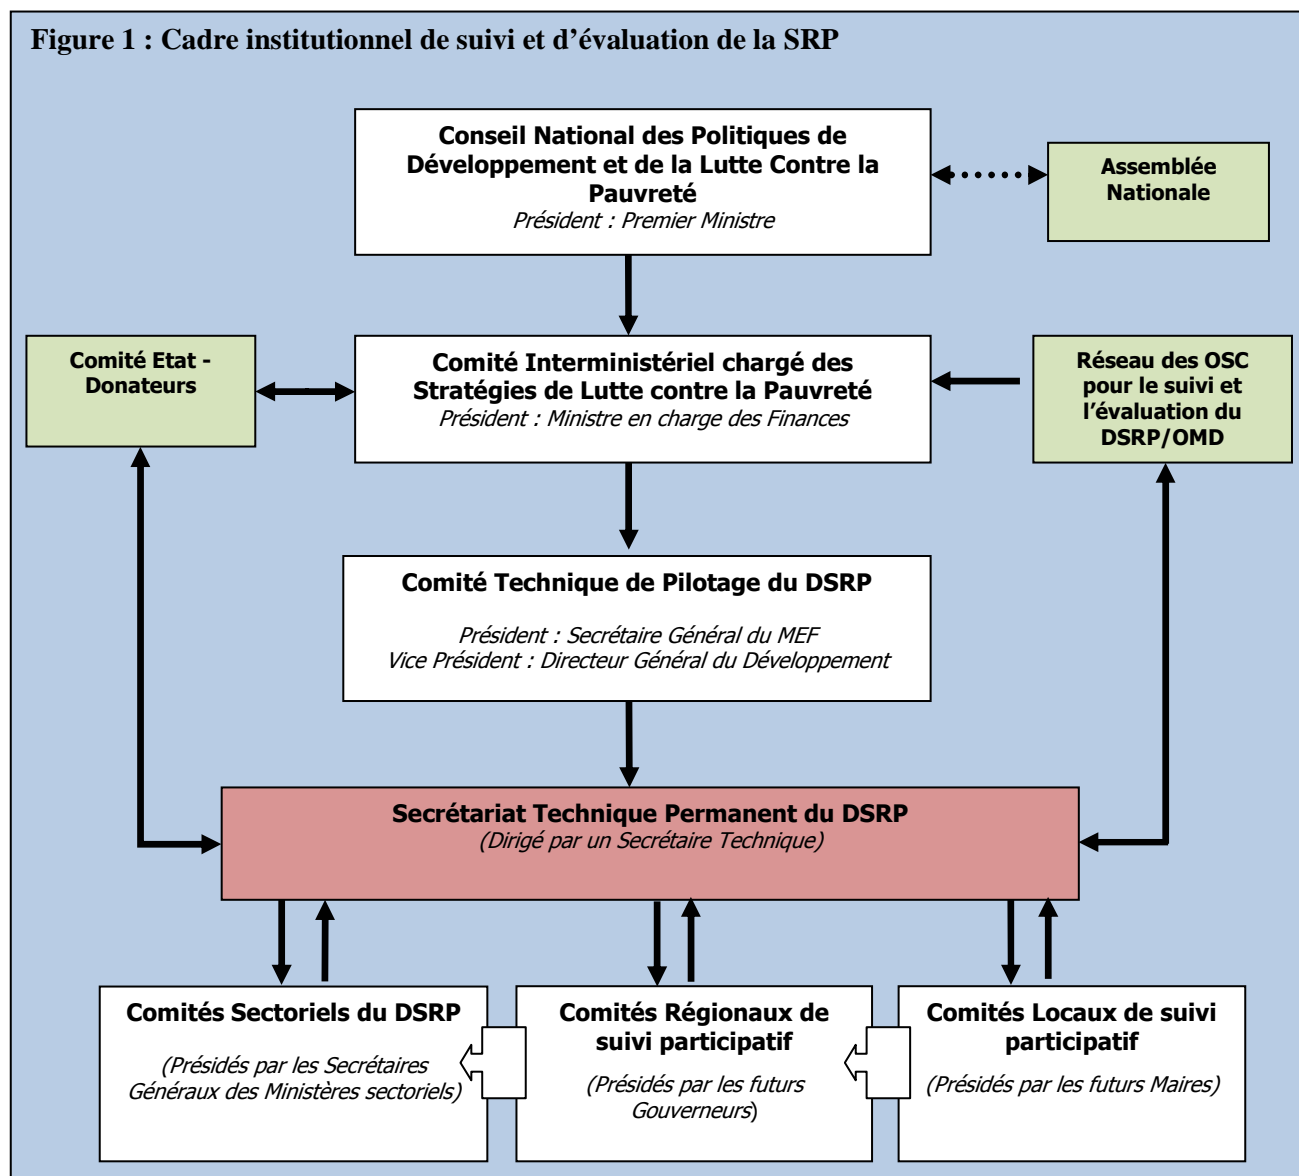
Figure 1 : Cadre institutionnel de suivi et d'évaluation de la SRP

Conseil National des Politiques de Développement et de la Lutte Contre la Pauvreté
Président : Premier Ministre

Assemblée Nationale

Comité Etat - Donateurs

Comité Interministériel chargé des Stratégies de Lutte contre la Pauvreté
Président : Ministre en charge des Finances

Réseau des OSC pour le suivi et l'évaluation du DSRP/OMD

Comité Technique de Pilotage du DSRP

Président : Secrétaire Général du MEF
Vice Président : Directeur Général du Développement

Secrétariat Technique Permanent du DSRP
(Dirigé par un Secrétaire Technique)

Comités Sectoriels du DSRP

(Présidés par les Secrétaires Généraux des Ministères sectoriels)

Comités Régionaux de suivi participatif

(Présidés par les futurs Gouverneurs)

Comités Locaux de suivi participatif

(Présidés par les futurs Maires)